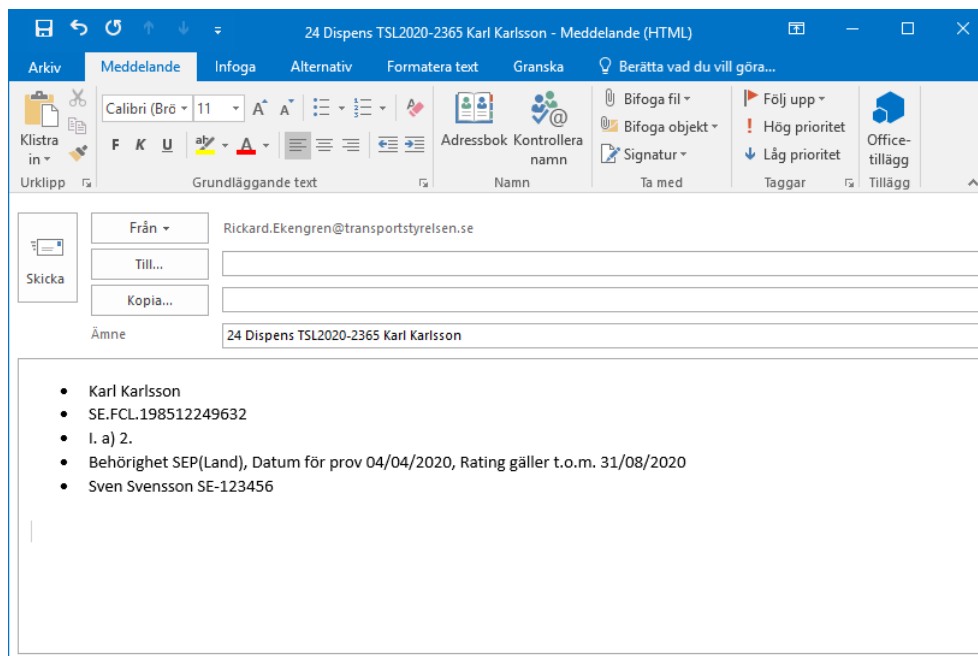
24 Dispens TSL2020-2365 Karl Karlsson - Meddelande (HTML)

Arkiv Meddelande Infoga Alternativ Formatera text Granska Berätta vad du vill göra...

Klistra in
Urklipp
Calibri (Brö 11
F K U
Grundläggande text
Adressbok Kontrollera namn
Namn
Bifoga fil
Bifoga objekt
Signatur
Ta med
Följ upp
Hög prioritet
Låg prioritet
Taggar
Office-tillägg
Tillägg

Skicka
Från
Rickard.Ekengren@transportstyrelsen.se
Till...
Kopia...
Ämne
24 Dispens TSL2020-2365 Karl Karlsson

- Karl Karlsson
- SE.FCL.198512249632
- I. a) 2.
- Behörighet SEP(Land), Datum för prov 04/04/2020, Rating gäller t.o.m. 31/08/2020
- Sven Svensson SE-123456